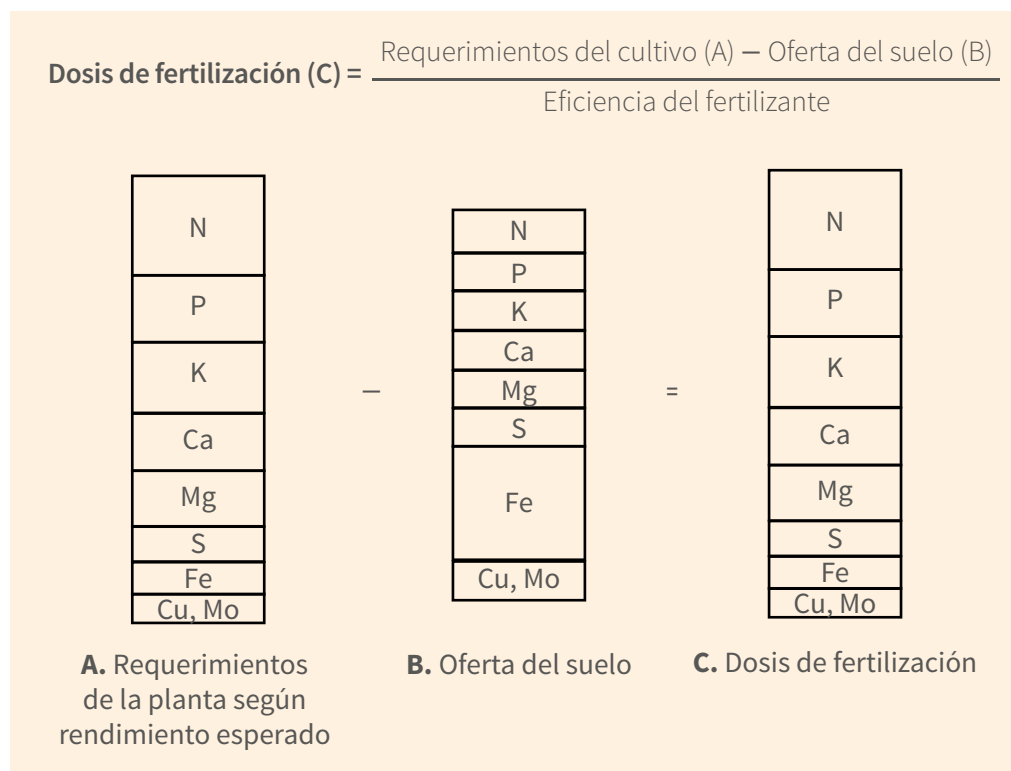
**Dosis de fertilización (C) =** $\frac{\text{Requerimientos del cultivo (A) − Oferta del suelo (B)}}{\text{Eficiencia del fertilizante}}$

| N |
|---|
| P |
| K |
| Ca |
| Mg |
| S |
| Fe |
| Cu, Mo |

–

| N |
|---|
| P |
| K |
| Ca |
| Mg |
| S |
| Fe |
| Cu, Mo |

=

| N |
|---|
| P |
| K |
| Ca |
| Mg |
| S |
| Fe |
| Cu, Mo |

**A.** Requerimientos de la planta según rendimiento esperado

**B.** Oferta del suelo

**C.** Dosis de fertilización